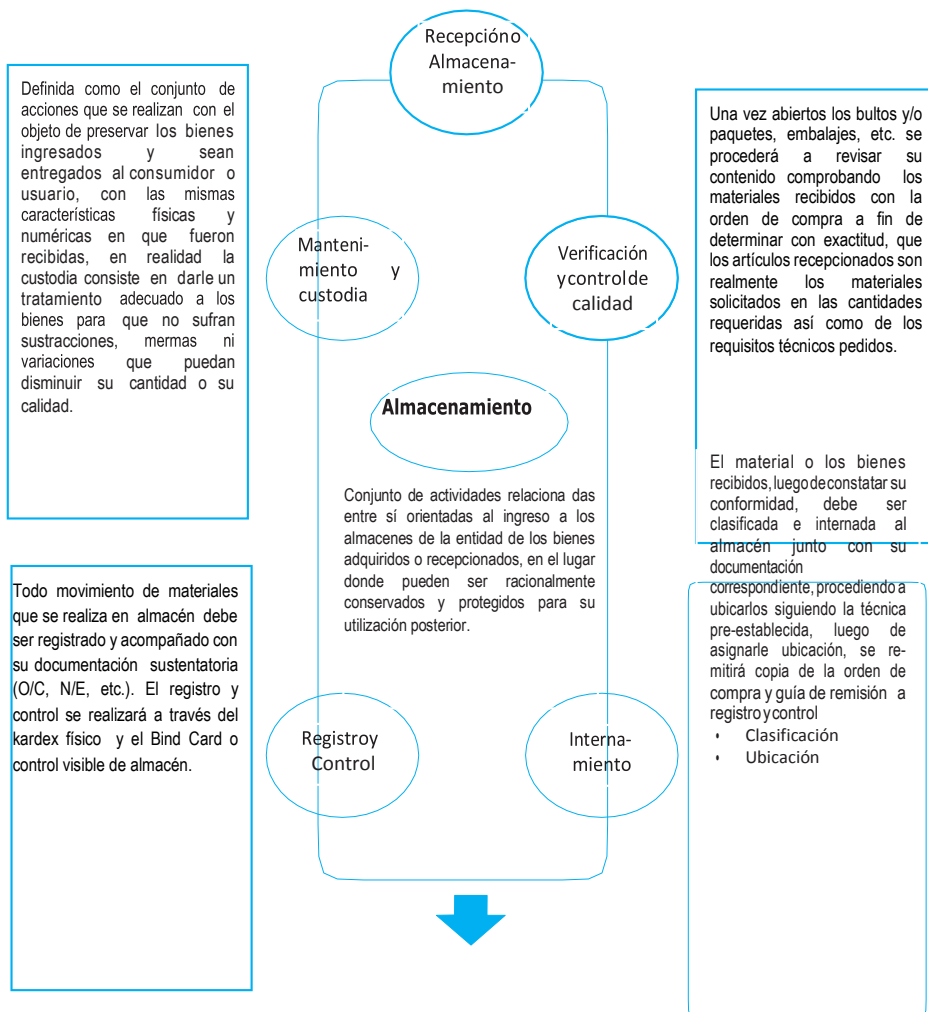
Recepcióno Almacenamiento

Definida como el conjunto de acciones que se realizan con el objeto de preservar los bienes ingresados y sean entregados al consumidor o usuario, con las mismas características físicas y numéricas en que fueron recibidas, en realidad la custodia consiste en darle un tratamiento adecuado a los bienes para que no sufran sustracciones, mermas ni variaciones que puedan disminuir su cantidad o su calidad.

Una vez abiertos los bultos y/o paquetes, embalajes, etc. se procederá a revisar su contenido comprobando los materiales recibidos con la orden de compra a fin de determinar con exactitud, que los artículos recepcionados son realmente los materiales solicitados en las cantidades requeridas así como de los requisitos técnicos pedidos.

Mantenimiento y custodia

Verificación ycontrolde calidad

Almacenamiento

Conjunto de actividades relaciona das entre sí orientadas al ingreso a los almacenes de la entidad de los bienes adquiridos o recepcionados, en el lugar donde pueden ser racionalmente conservados y protegidos para su utilización posterior.

El material o los bienes recibidos, luegodeconstatar su conformidad, debe ser clasificada e internada al almacén junto con su documentación correspondiente, procediendo a ubicarlos siguiendo la técnica pre-establecida, luego de asignarle ubicación, se remitirá copia de la orden de compra y guía de remisión a registroycontrol
• Clasificación
• Ubicación

Todo movimiento de materiales que se realiza en almacén debe ser registrado y acompañado con su documentación sustentatoria (O/C, N/E, etc.). El registro y control se realizará a través del kardex físico y el Bind Card o control visible de almacén.

Registroy Control

Internamiento